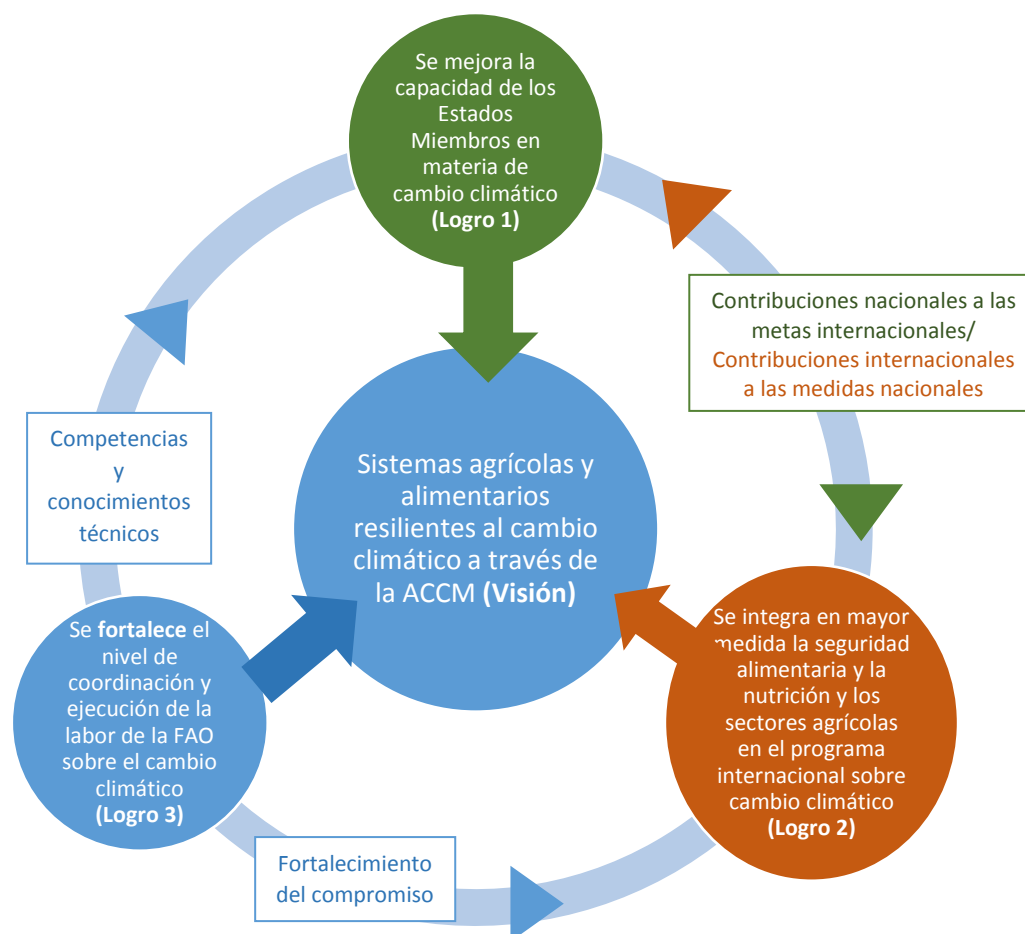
Se mejora la capacidad de los Estados Miembros en materia de cambio climático **(Logro 1)**

Contribuciones nacionales a las metas internacionales/ Contribuciones internacionales a las medidas nacionales

Competencias y conocimientos técnicos

Sistemas agrícolas y alimentarios resilientes al cambio climático a través de la ACCM **(Visión)**

Se **fortalece** el nivel de coordinación y ejecución de la labor de la FAO sobre el cambio climático **(Logro 3)**

Se integra en mayor medida la seguridad alimentaria y la nutrición y los sectores agrícolas en el programa internacional sobre cambio climático **(Logro 2)**

Fortalecimiento del compromiso